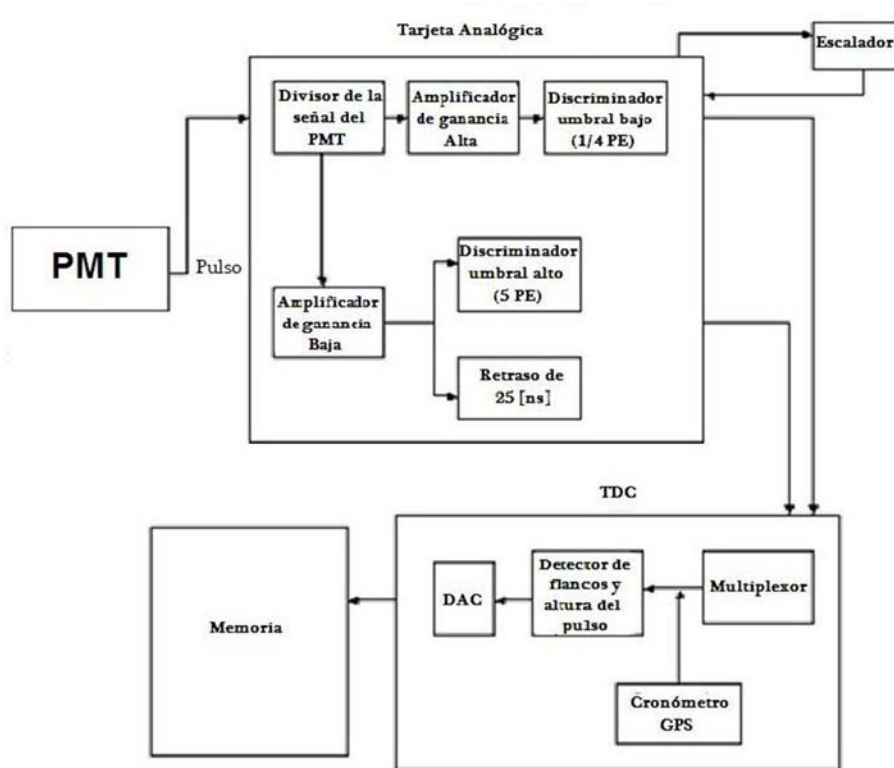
Tarjeta Analógica

Escalador

Divisor de la señal del PMT

Amplificador de ganancia Alta

Discriminador umbral bajo (1/4 PE)

PMT

Pulso

Discriminador umbral alto (5 PE)

Amplificador de ganancia Baja

Retraso de 25 [ns]

TDC

Memoria

DAC

Detector de flancos y altura del pulso

Multiplexor

Cronómetro GPS